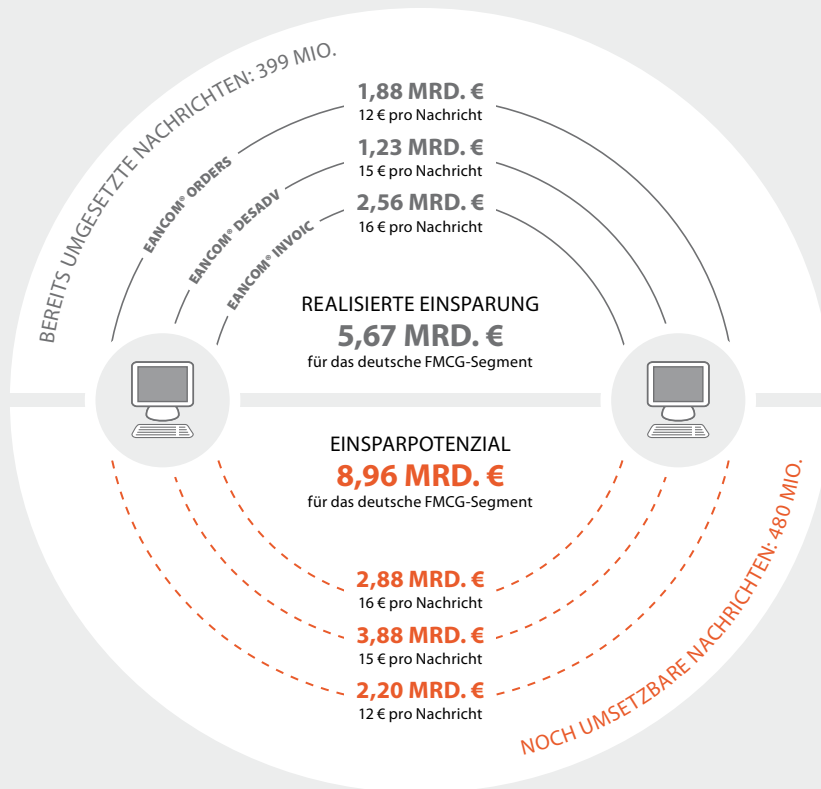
BEREITS UMGESETZTE NACHRICHTEN: 399 MIO.

EANCOM® ORDERS

1,88 MRD. €
12 € pro Nachricht

EANCOM® DESADV

1,23 MRD. €
15 € pro Nachricht

EANCOM® INVOIC

2,56 MRD. €
16 € pro Nachricht

REALISIERTE EINSPARUNG
5,67 MRD. €
für das deutsche FMCG-Segment

EINSPARPOTENZIAL
8,96 MRD. €
für das deutsche FMCG-Segment

2,88 MRD. €
16 € pro Nachricht

3,88 MRD. €
15 € pro Nachricht

2,20 MRD. €
12 € pro Nachricht

NOCH UMSETZBARE NACHRICHTEN: 480 MIO.